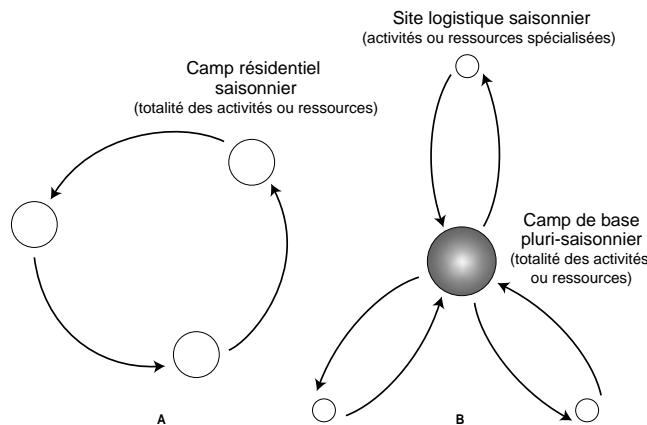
Site logistique saisonnier
(activités ou ressources spécialisées)

Camp résidentiel saisonnier
(totalité des activités ou ressources)

Camp de base pluri-saisonnier
(totalité des activités ou ressources)

A

B